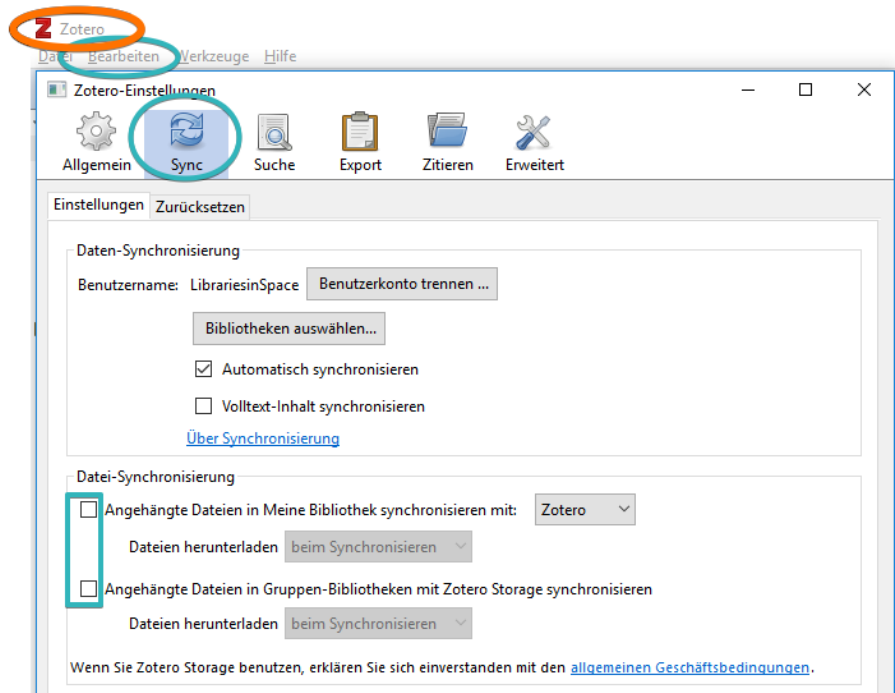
Z Zotero
Datei Bearbeiten Werkzeuge Hilfe
Zotero-Einstellungen
Allgemein Sync Suche Export Zitieren Erweitert
Einstellungen Zurücksetzen

Daten-Synchronisierung
Benutzername: LibrariesinSpace Benutzerkonto trennen ...
Bibliotheken auswählen...
Automatisch synchronisieren
Volltext-Inhalt synchronisieren
Über Synchronisierung

Datei-Synchronisierung
Angehängte Dateien in Meine Bibliothek synchronisieren mit: Zotero
Dateien herunterladen beim Synchronisieren
Angehängte Dateien in Gruppen-Bibliotheken mit Zotero Storage synchronisieren
Dateien herunterladen beim Synchronisieren
Wenn Sie Zotero Storage benutzen, erklären Sie sich einverstanden mit den allgemeinen Geschäftsbedingungen.